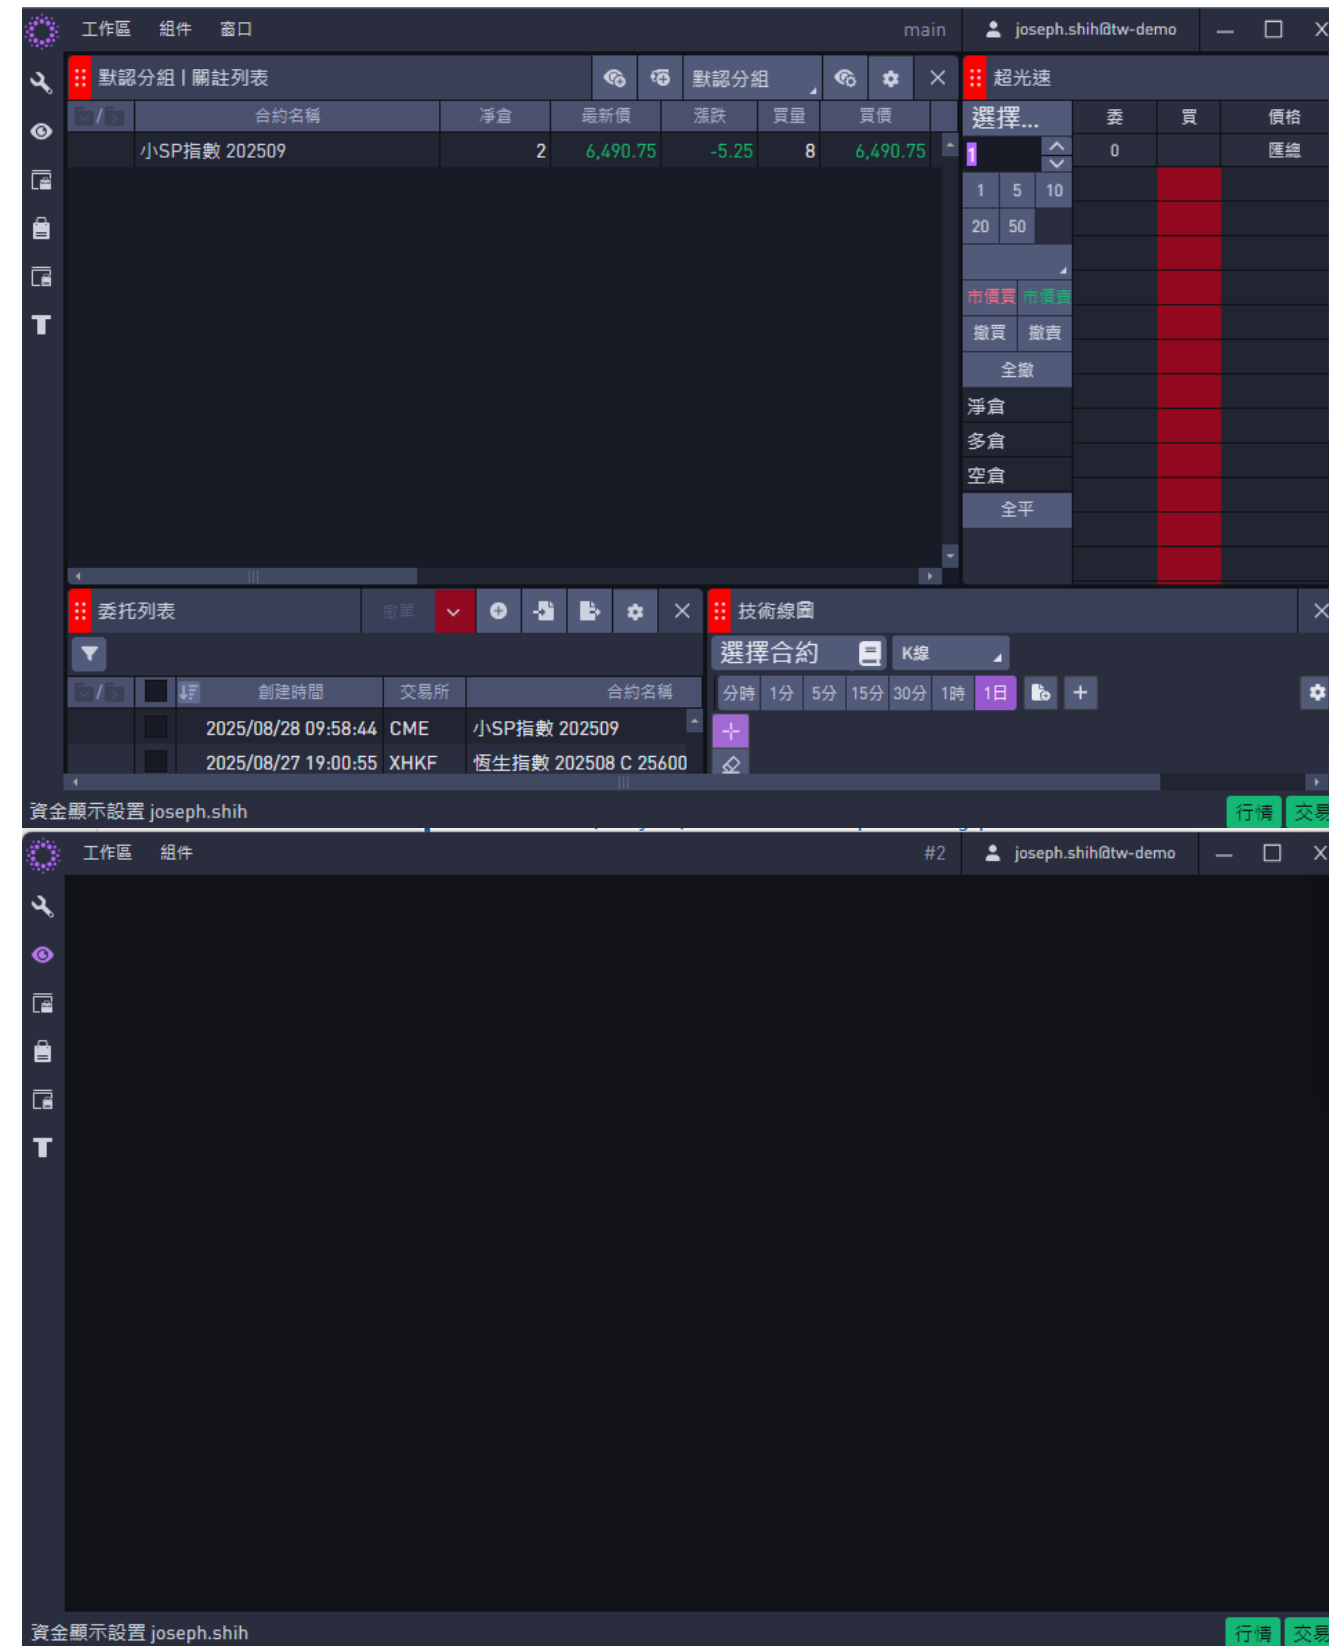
工作區 組件 窗口 main joseph.shih@tw-demo

默認分組丨關註列表 默認分組

| 合約名稱 | 淨倉 | 最新價 | 漲跌 | 買量 | 買價 |
|---|---|---|---|---|---|
| 小SP指數 202509 | 2 | 6,490.75 | -5.25 | 8 | 6,490.75 |

超光速
選擇...
委 買 價格
0 匯總
1
1 5 10
20 50
市價買 市價賣
撤買 撤賣
全撤
淨倉
多倉
空倉
全平

委托列表 撤單

| 創建時間 | 交易所 | 合約名稱 |
|---|---|---|
| 2025/08/28 09:58:44 | CME | 小SP指數 202509 |
| 2025/08/27 19:00:55 | XHKF | 恆生指數 202508 C 25600 |

技術線圖
選擇合約 K線
分時 1分 5分 15分 30分 1時 1日

資金顯示設置 joseph.shih 行情 交易

工作區 組件 #2 joseph.shih@tw-demo

資金顯示設置 joseph.shih 行情 交易